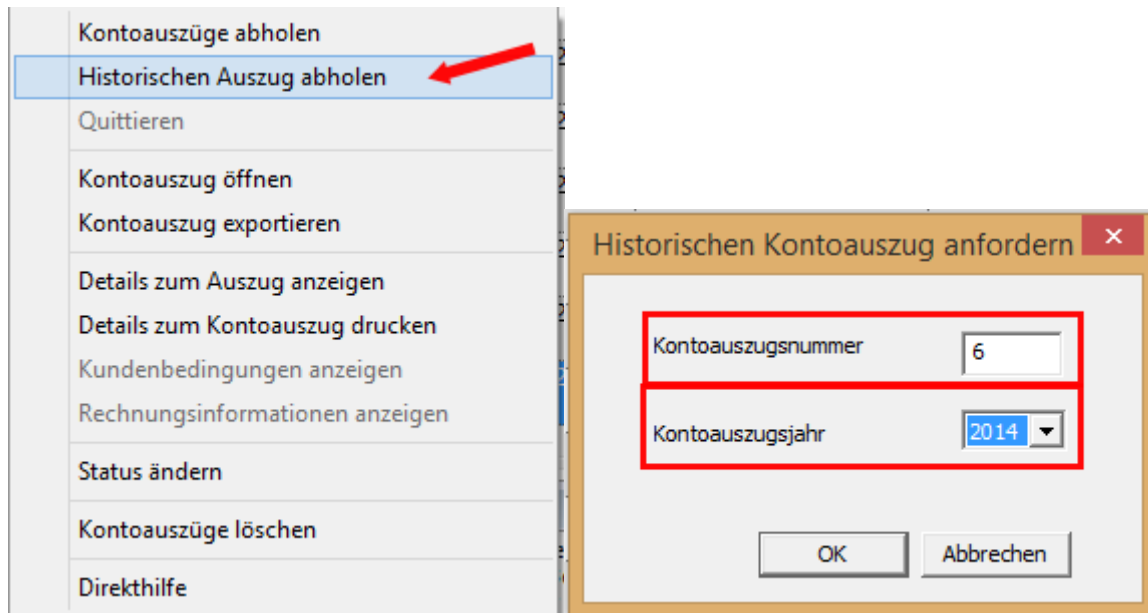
Kontoauszüge abholen
Historischen Auszug abholen
Quittieren

Kontoauszug öffnen
Kontoauszug exportieren

Details zum Auszug anzeigen
Details zum Kontoauszug drucken
Kundenbedingungen anzeigen
Rechnungsinformationen anzeigen

Status ändern

Kontoauszüge löschen

Direkthilfe

Historischen Kontoauszug anfordern

Kontoauszugsnummer 6

Kontoauszugsjahr 2014

OK
Abbrechen